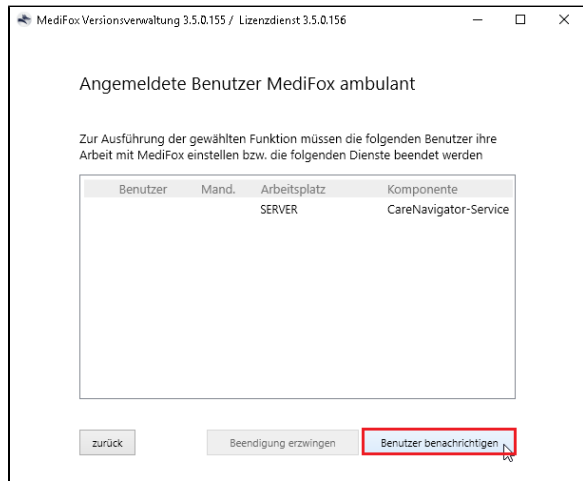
MediFox Versionsverwaltung 3.5.0.155 / Lizenzdienst 3.5.0.156

Angemeldete Benutzer MediFox ambulant

Zur Ausführung der gewählten Funktion müssen die folgenden Benutzer ihre Arbeit mit MediFox einstellen bzw. die folgenden Dienste beendet werden

| Benutzer | Mand. | Arbeitsplatz | Komponente |
|---|---|---|---|
| | | SERVER | CareNavigator-Service |

zurück

Beendigung erzwingen

Benutzer benachrichtigen